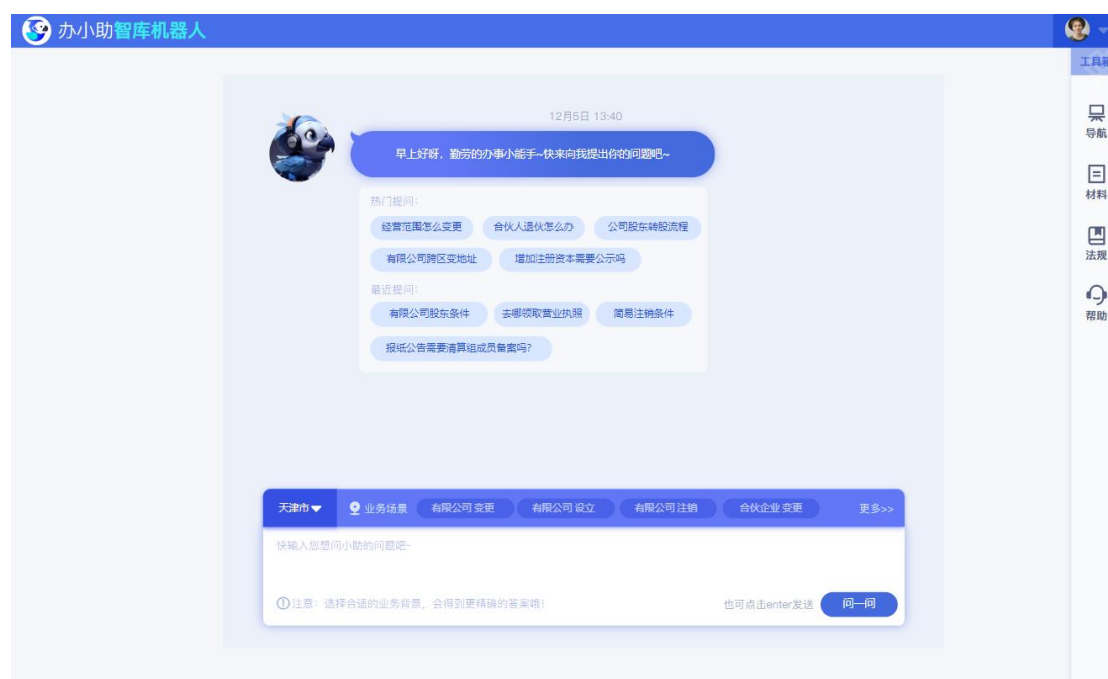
办小助智库机器人

工具箱

导航

材料

法规

帮助

12月5日 13:40

早上好呀，勤劳的办事小能手~快来向我提出你的问题吧~

热门提问：

经营范围怎么变更

合伙人退伙怎么办

公司股东转股流程

有限公司跨区变地址

增加注册资本需要公示吗

最近提问：

有限公司股东条件

去哪领取营业执照

简易注销条件

报纸公告需要清算组成员备案吗?

天津市

业务场景

有限公司 变更

有限公司 设立

有限公司 注销

合伙企业 变更

更多>>

快输入您想问小助的问题吧~

注意：选择合适的业务背景，会得到更精确的答案哦!

也可点击enter发送

问一问